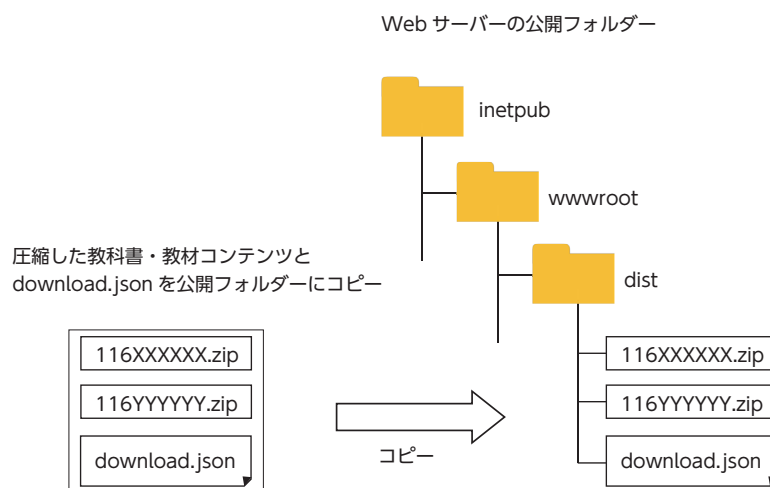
Web サーバーの公開フォルダー

inetpub

wwwroot

dist

圧縮した教科書・教材コンテンツと download.json を公開フォルダーにコピー

116XXXXXX.zip

116YYYYYY.zip

download.json

コピー

116XXXXXX.zip

116YYYYYY.zip

download.json